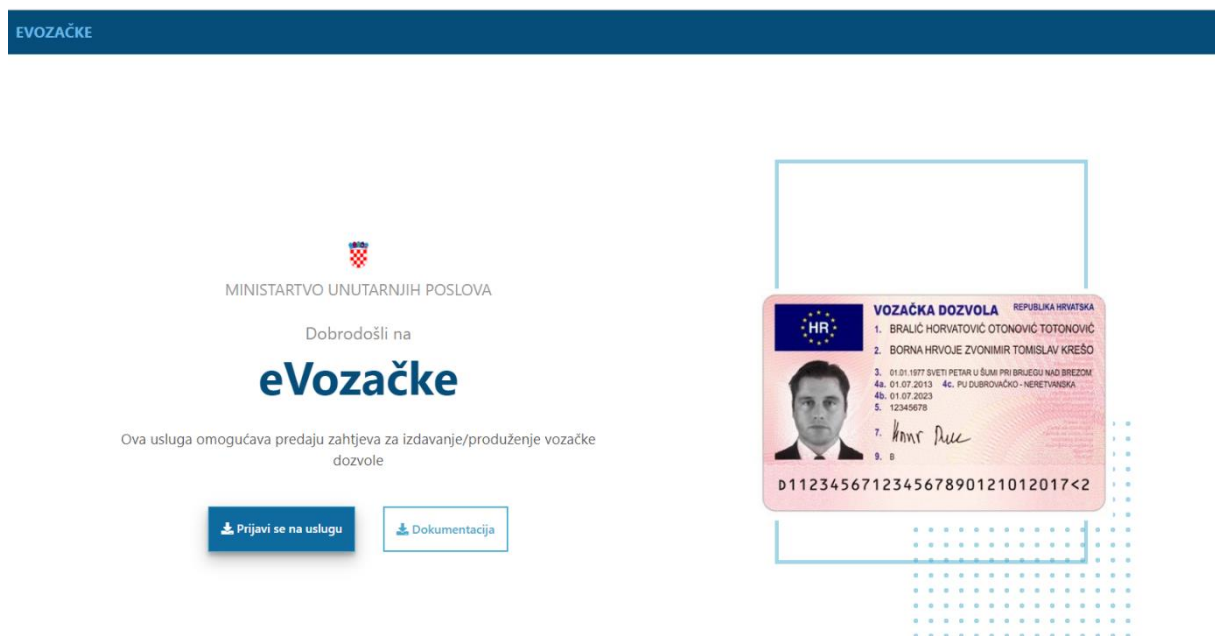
EVOZAČKE

MINISTARTVO UNUTARNJIH POSLOVA

Dobrodošli na

eVozačke

Ova usluga omogućava predaju zahtjeva za izdavanje/produženje vozačke dozvole

Prijavi se na uslugu

Dokumentacija

HR

VOZAČKA DOZVOLA REPUBLIKA HRVATSKA

1. BRALIĆ HORVATOVIĆ OTONOVIĆ TOTONOVIĆ

2. BORNA HRVOJE ZVONIMIR TOMISLAV KREŠO

3. 01.01.1977 SVETI PETAR U ŠUMI PRI BRIJEGU NAD BREZOM

4a. 01.07.2013 4c. PU DUBROVAČKO - NERETVANSKA

4b. 01.07.2023

5. 12345678

7. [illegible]

9. B

D11234567123456789012101 2017<2